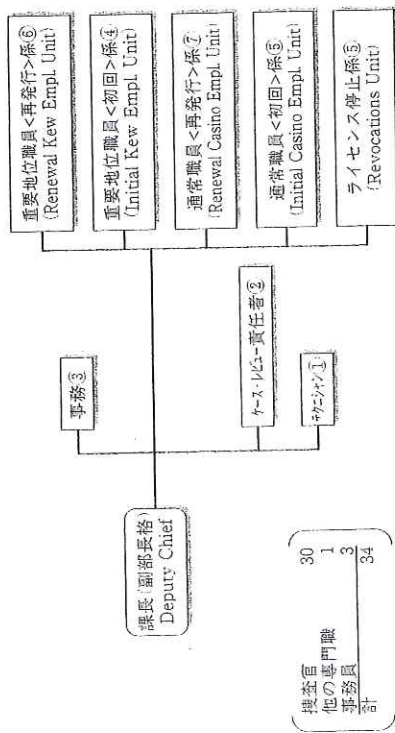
課長(副部長格)
Deputy Chief

事務③

ケース・レビュー責任者②

テクニシャン①

重要地位職員<再発行>係⑥
(Renewal Kew Empl. Unit)

重要地位職員<初回>係④
(Initial Kew Empl. Unit)

通常職員<再発行>係⑦
(Renewal Casino Empl. Unit)

通常職員<初回>係⑤
(Initial Casino Empl. Unit)

ライセンス停止係⑤
(Revocations Unit)

| | |
|---|---|
| 捜査官 | 30 |
| 他の専門職 | 1 |
| 事務員 | 3 |
| 計 | 34 |